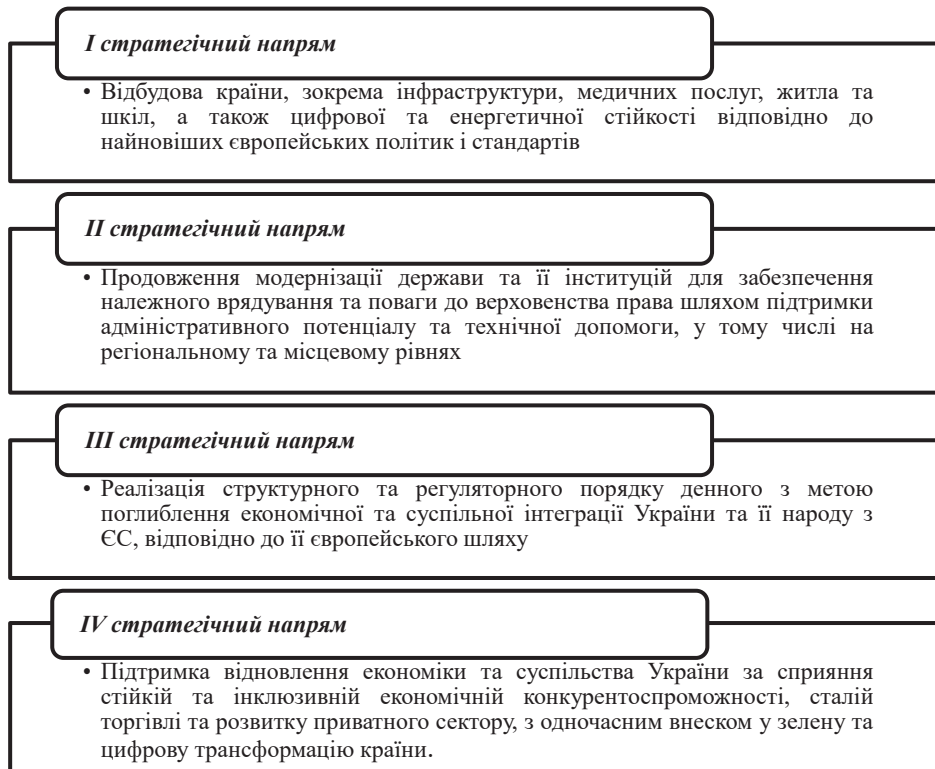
I стратегічний напрям

• Відбудова країни, зокрема інфраструктури, медичних послуг, житла та шкіл, а також цифрової та енергетичної стійкості відповідно до найновіших європейських політик і стандартів

II стратегічний напрям

• Продовження модернізації держави та її інституцій для забезпечення належного врядування та поваги до верховенства права шляхом підтримки адміністративного потенціалу та технічної допомоги, у тому числі на регіональному та місцевому рівнях

III стратегічний напрям

• Реалізація структурного та регуляторного порядку денного з метою поглиблення економічної та суспільної інтеграції України та її народу з ЄС, відповідно до її європейського шляху

IV стратегічний напрям

• Підтримка відновлення економіки та суспільства України за сприяння стійкій та інклюзивній економічній конкурентоспроможності, сталій торгівлі та розвитку приватного сектору, з одночасним внеском у зелену та цифрову трансформацію країни.